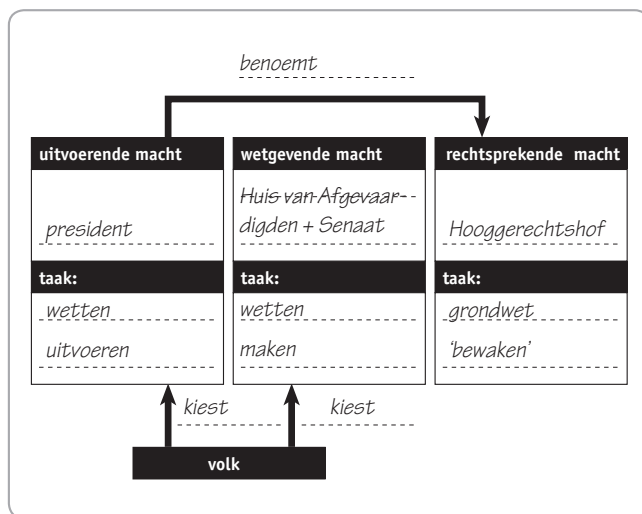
benoemt

| uitvoerende macht | wetgevende macht | rechtsprekende macht |
|---|---|---|
| president | Huis van Afgevaardigden + Senaat | Hooggerechtshof |
| taak: | taak: | taak: |
| wetten | wetten | grondwet |
| uitvoeren | maken | 'bewaken' |

kiest

kiest

volk